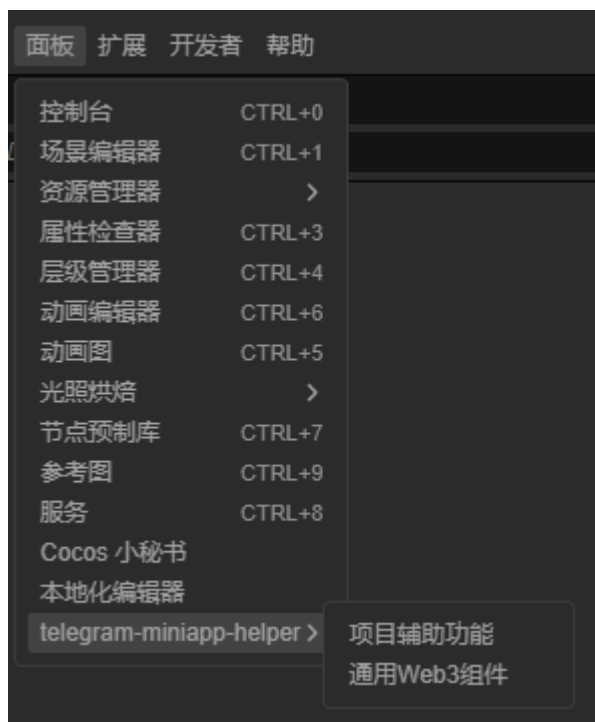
面板 扩展 开发者 帮助

控制台 CTRL+0
场景编辑器 CTRL+1
资源管理器 >
属性检查器 CTRL+3
层级管理器 CTRL+4
动画编辑器 CTRL+6
动画图 CTRL+5
光照烘焙 >
节点预制库 CTRL+7
参考图 CTRL+9
服务 CTRL+8
Cocos 小秘书
本地化编辑器
telegram-miniapp-helper >

项目辅助功能
通用Web3组件